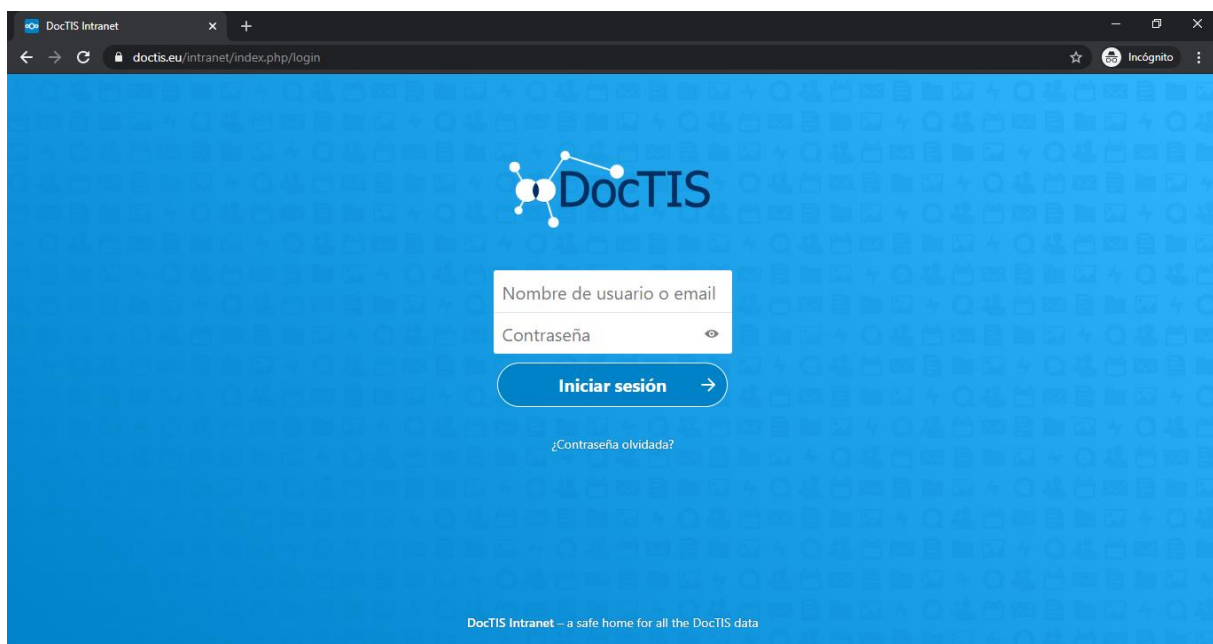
DocTIS Intranet

doctis.eu/intranet/index.php/login

Incógnito

DocTIS

Nombre de usuario o email

Contraseña

Iniciar sesión

¿Contraseña olvidada?

DocTIS Intranet – a safe home for all the DocTIS data